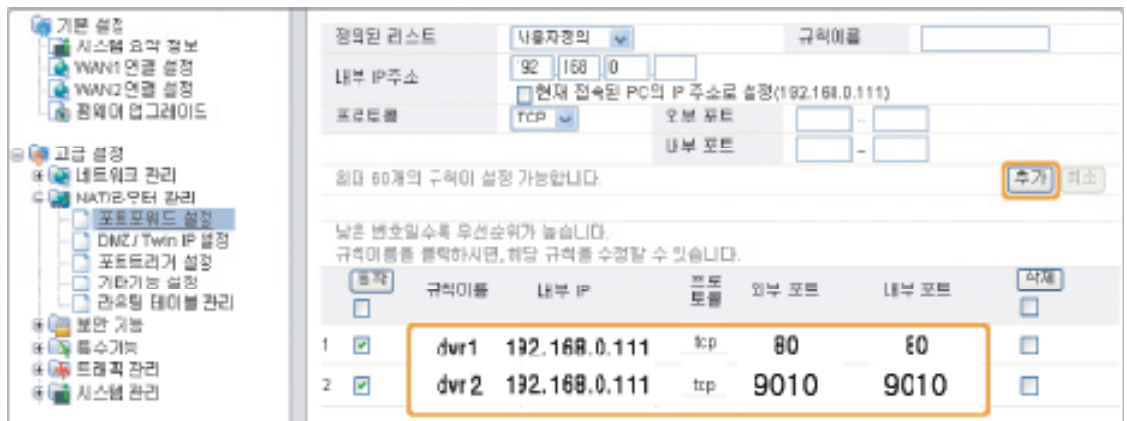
기본 설정
시스템 요약 정보
WAN1 연결 설정
WAN2 연결 설정
펌웨어 업그레이드

고급 설정
네트워크 관리
NAT/라우터 관리
포트포워드 설정
DMZ/Twin IP 설정
포트트리거 설정
기타기능 설정
라우팅 테이블 관리
보안 기능
특수기능
트래픽 관리
시스템 관리

| 정의된 리스트 | 사용자정의 | 규칙이름 | |
|---|---|---|---|
| 내부 IP주소 | 192 . 168 . 0 . ☐ 현재 접속된 PC의 IP 주소로 설정(192.168.0.111) | | |
| 프로토콜 | TCP | 외부 포트 | - |
| | | 내부 포트 | - |

최대 60개의 규칙이 설정 가능합니다.
추가 취소

낮은 번호일수록 우선순위가 높습니다.
규칙이름을 클릭하시면, 해당 규칙을 수정할 수 있습니다.

| | 동작 | 규칙이름 | 내부 IP | 프로토콜 | 외부 포트 | 내부 포트 | 삭제 |
|---|---|---|---|---|---|---|---|
| 1 | ☑ | dvr1 | 192.168.0.111 | tcp | 80 | 80 | ☐ |
| 2 | ☑ | dvr2 | 192.168.0.111 | tcp | 9010 | 9010 | ☐ |